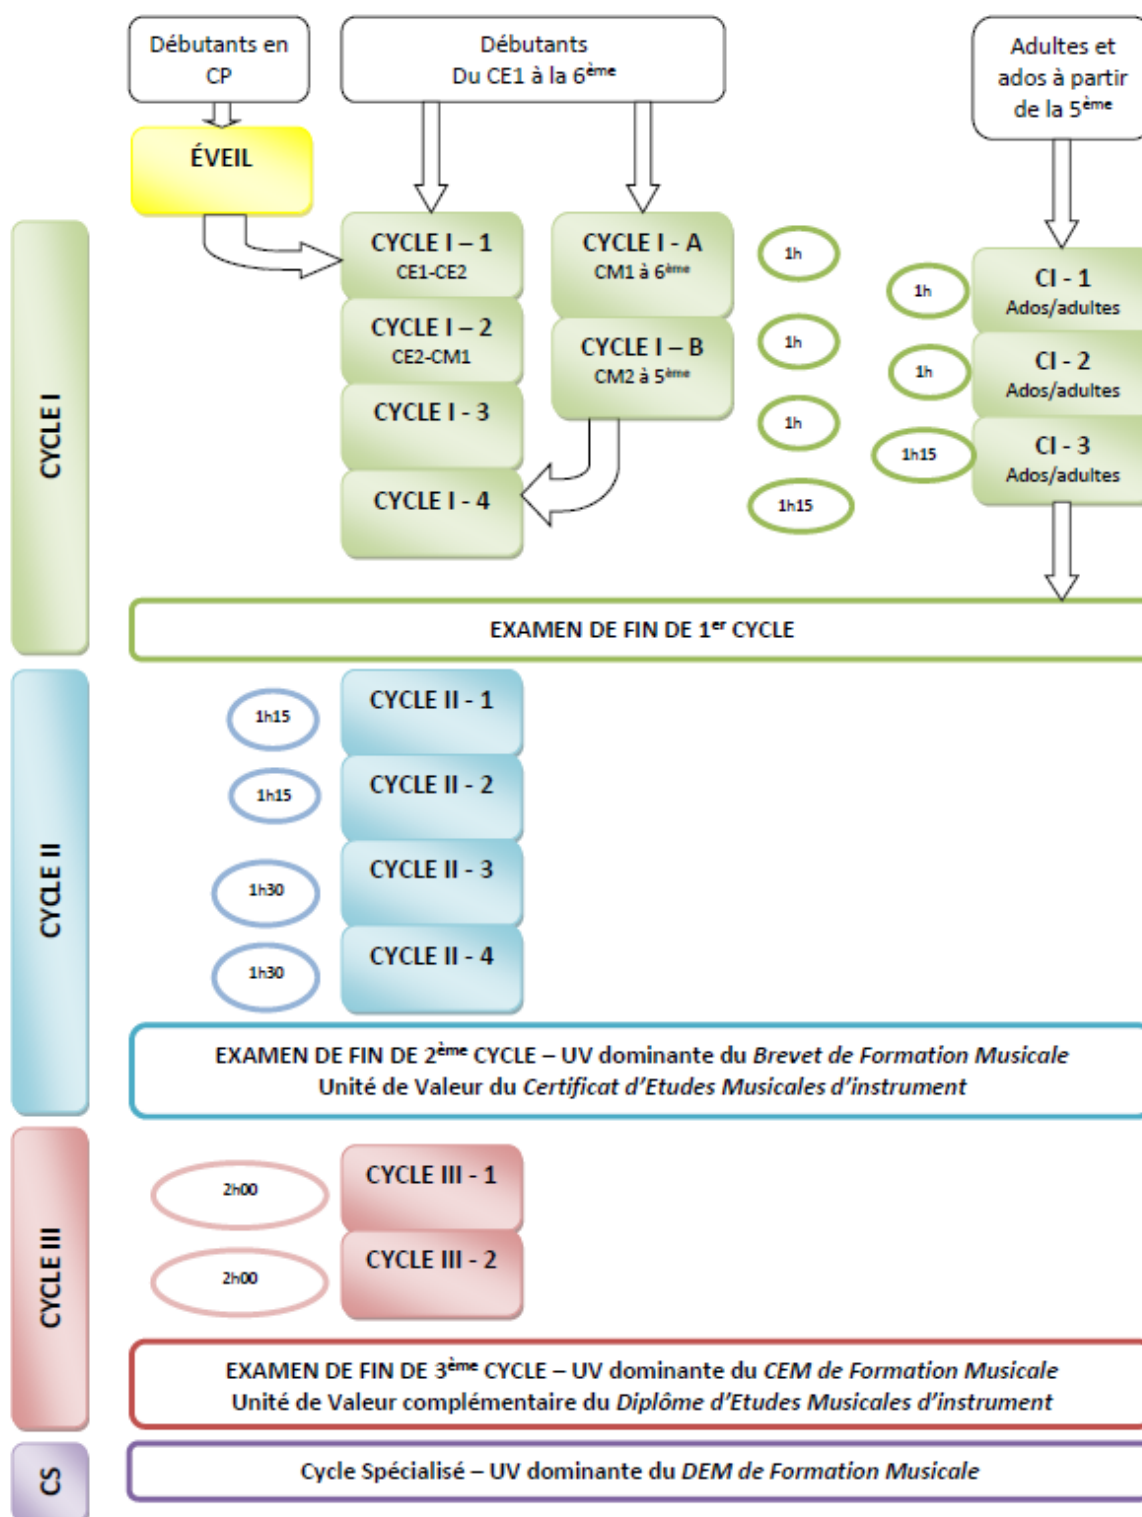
Débutants en CP

Débutants Du CE1 à la 6$^{ème}$

Adultes et ados à partir de la 5$^{ème}$

ÉVEIL

CYCLE I

CYCLE I – 1 CE1-CE2

CYCLE I – 2 CE2-CM1

CYCLE I - 3

CYCLE I - 4

CYCLE I - A CM1 à 6$^{ème}$

CYCLE I – B CM2 à 5$^{ème}$

1h

1h

1h

1h15

1h

1h

1h15

CI - 1 Ados/adultes

CI - 2 Ados/adultes

CI - 3 Ados/adultes

EXAMEN DE FIN DE 1$^{er}$ CYCLE

CYCLE II

1h15

1h15

1h30

1h30

CYCLE II - 1

CYCLE II - 2

CYCLE II - 3

CYCLE II - 4

EXAMEN DE FIN DE 2$^{ème}$ CYCLE – UV dominante du *Brevet de Formation Musicale*
Unité de Valeur du *Certificat d'Etudes Musicales d'instrument*

CYCLE III

2h00

2h00

CYCLE III - 1

CYCLE III - 2

EXAMEN DE FIN DE 3$^{ème}$ CYCLE – UV dominante du *CEM de Formation Musicale*
Unité de Valeur complémentaire du *Diplôme d'Etudes Musicales d'instrument*

CS

Cycle Spécialisé – UV dominante du *DEM de Formation Musicale*